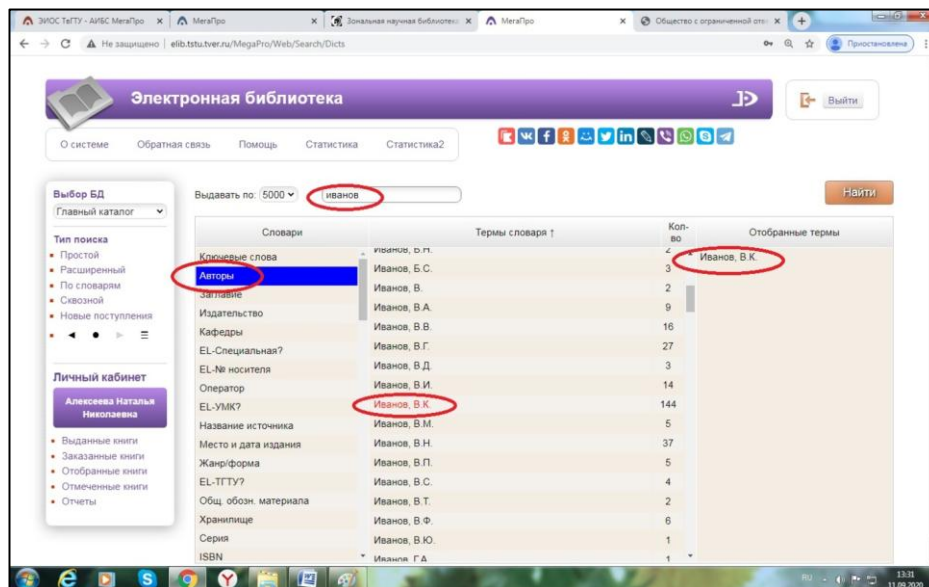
ЭИОС ТвГТУ - АИБС МегаПро ×   МегаПро ×   Зональная научная библиотека ×   МегаПро ×   Общество с ограниченной от ×   +

Не защищено | elib.tstu.tver.ru/MegaPro/Web/Search/Dicts

Приостановлена

Электронная библиотека

Выйти

О системе   Обратная связь   Помощь   Статистика   Статистика2

Выбор БД
Главный каталог

Тип поиска
• Простой
• Расширенный
• По словарям
• Сквозной
• Новые поступления

Личный кабинет
Алексеева Наталья Николаевна

• Выданные книги
• Заказанные книги
• Отобранные книги
• Отмеченные книги
• Отчеты

Выдавать по: 5000   иванов

Найти

| Словари | Термы словаря ↑ | Кол-во | Отобранные термы |
|---|---|---|---|
| Ключевые слова | Иванов, Б.Н. | 2 | Иванов, В.К. |
| Авторы | Иванов, Б.С. | 3 | |
| Заглавие | Иванов, В. | 2 | |
| Издательство | Иванов, В.А. | 9 | |
| Кафедры | Иванов, В.В. | 16 | |
| EL-Специальная? | Иванов, В.Г. | 27 | |
| EL-№ носителя | Иванов, В.Д. | 3 | |
| Оператор | Иванов, В.И. | 14 | |
| EL-УМК? | Иванов, В.К. | 144 | |
| Название источника | Иванов, В.М. | 5 | |
| Место и дата издания | Иванов, В.Н. | 37 | |
| Жанр/форма | Иванов, В.П. | 5 | |
| EL-ТГТУ? | Иванов, В.С. | 4 | |
| Общ. обозн. материала | Иванов, В.Т. | 2 | |
| Хранилище | Иванов, В.Ф. | 6 | |
| Серия | Иванов, В.Ю. | 1 | |
| ISBN | Иванов, Г.А. | 1 | |

RU 13:31 11.09.2020